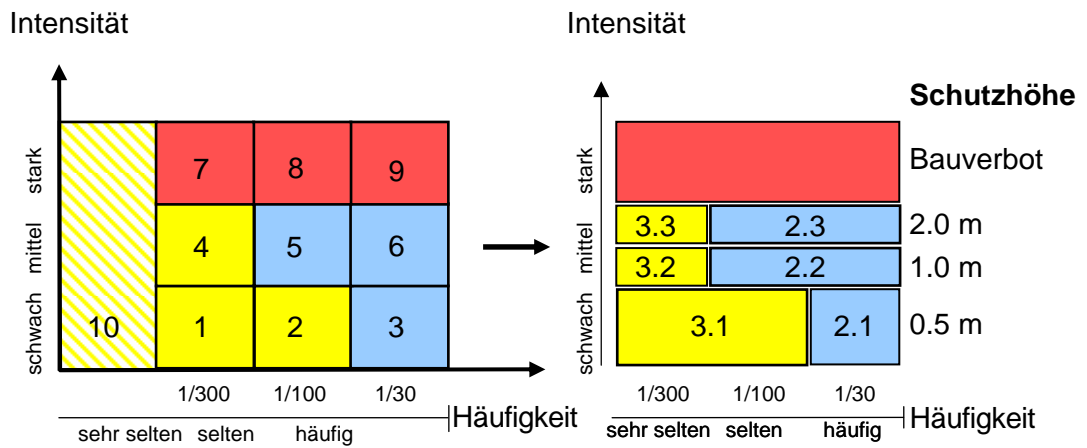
Intensität

stark
mittel
schwach

| | | | |
|---|---|---|---|
| | 7 | 8 | 9 |
| | 4 | 5 | 6 |
| 10 | 1 | 2 | 3 |

1/300 1/100 1/30

Häufigkeit

sehr selten selten häufig

Intensität

Schutzhöhe

stark
mittel
schwach

Bauverbot

3.3 2.3 2.0 m

3.2 2.2 1.0 m

3.1 2.1 0.5 m

1/300 1/100 1/30

Häufigkeit

sehr selten selten häufig